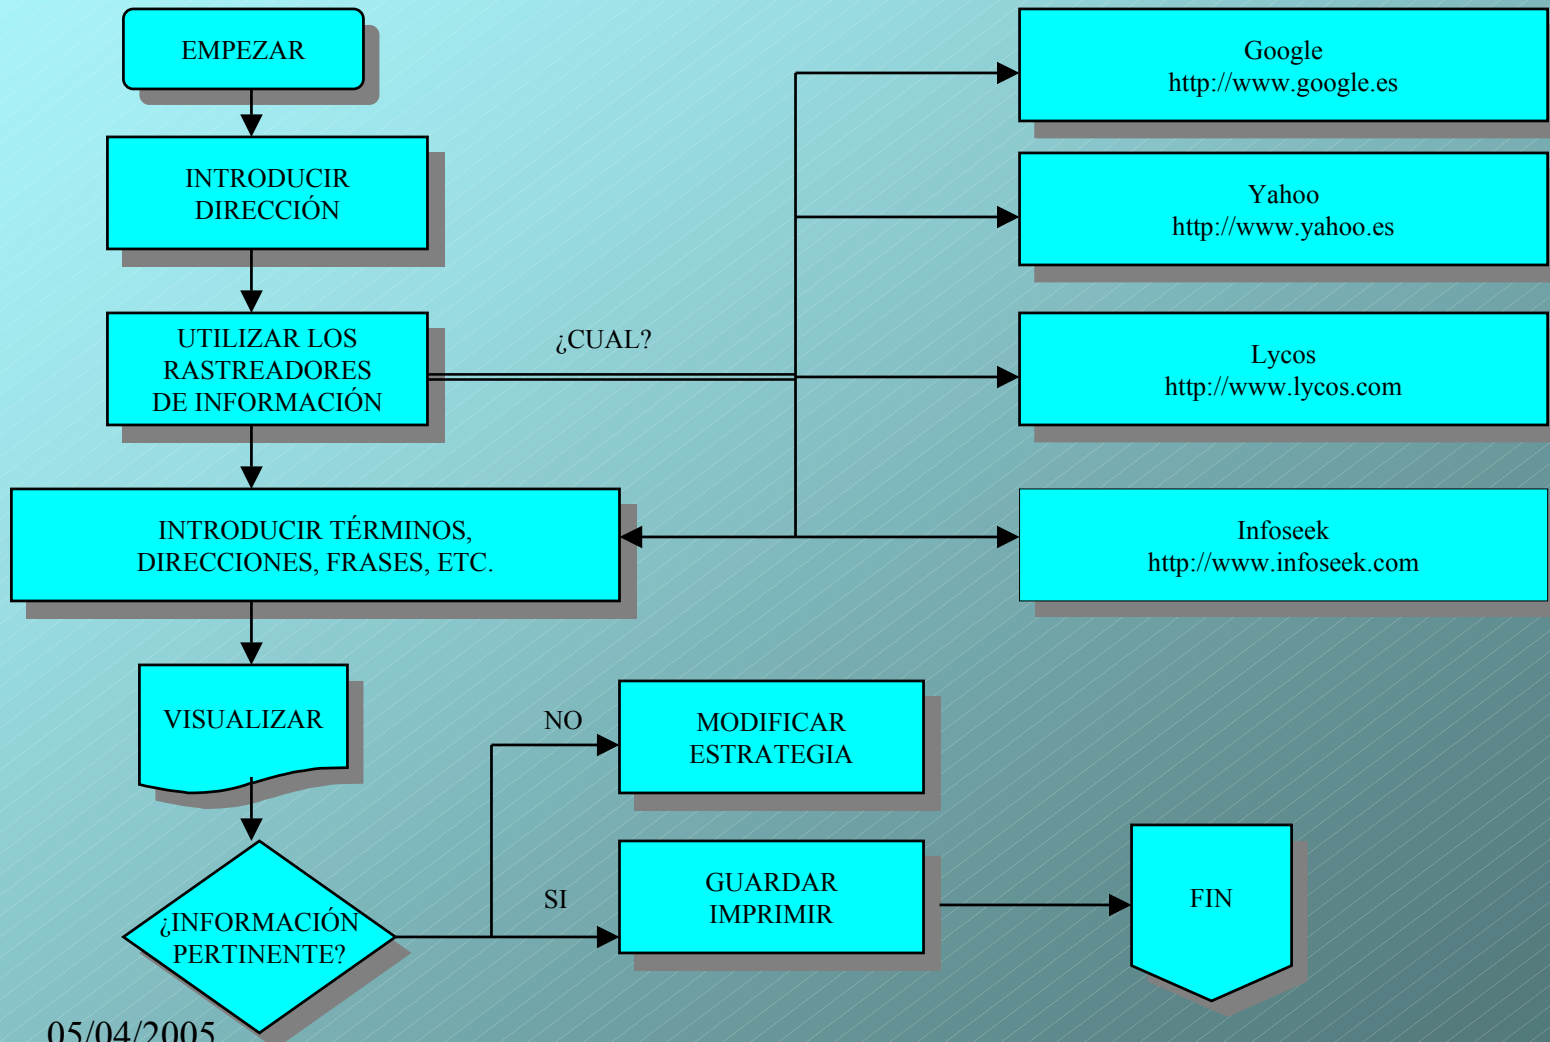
EMPEZAR

INTRODUCIR DIRECCIÓN

UTILIZAR LOS RASTREADORES DE INFORMACIÓN

¿CUAL?

Google
http://www.google.es

Yahoo
http://www.yahoo.es

Lycos
http://www.lycos.com

Infoseek
http://www.infoseek.com

INTRODUCIR TÉRMINOS, DIRECCIONES, FRASES, ETC.

VISUALIZAR

NO

MODIFICAR ESTRATEGIA

SI

GUARDAR IMPRIMIR

FIN

¿INFORMACIÓN PERTINENTE?

05/04/2005